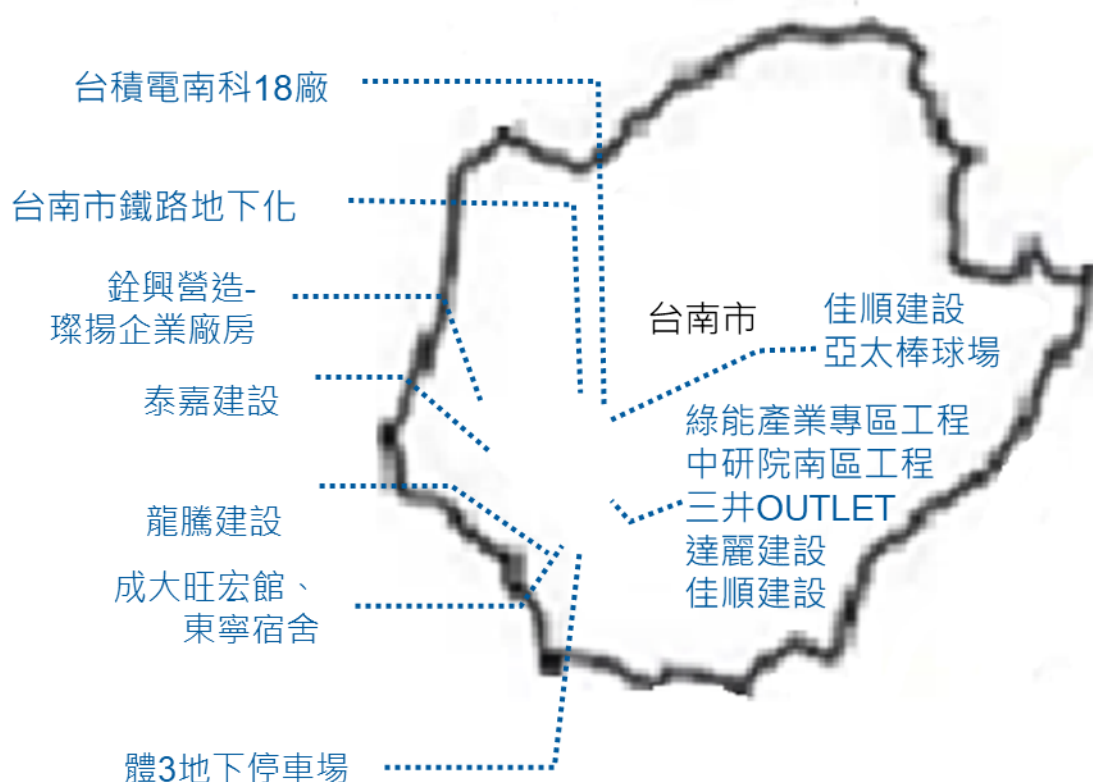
台積電南科18廠

台南市鐵路地下化

銓興營造-
璨揚企業廠房

泰嘉建設

龍騰建設

成大旺宏館、
東寧宿舍

體3地下停車場

台南市

佳順建設
亞太棒球場

綠能產業專區工程
中研院南區工程
三井OUTLET
達麗建設
佳順建設